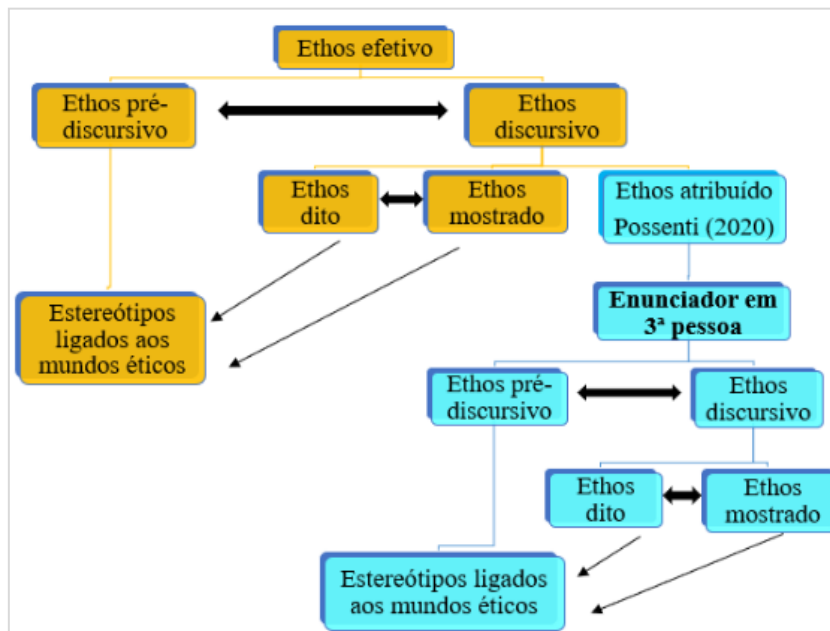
Ethos efetivo

Ethos pré-discursivo

Ethos discursivo

Ethos dito

Ethos mostrado

Ethos atribuído Possenti (2020)

Estereótipos ligados aos mundos éticos

Enunciador em 3ª pessoa

Ethos pré-discursivo

Ethos discursivo

Ethos dito

Ethos mostrado

Estereótipos ligados aos mundos éticos